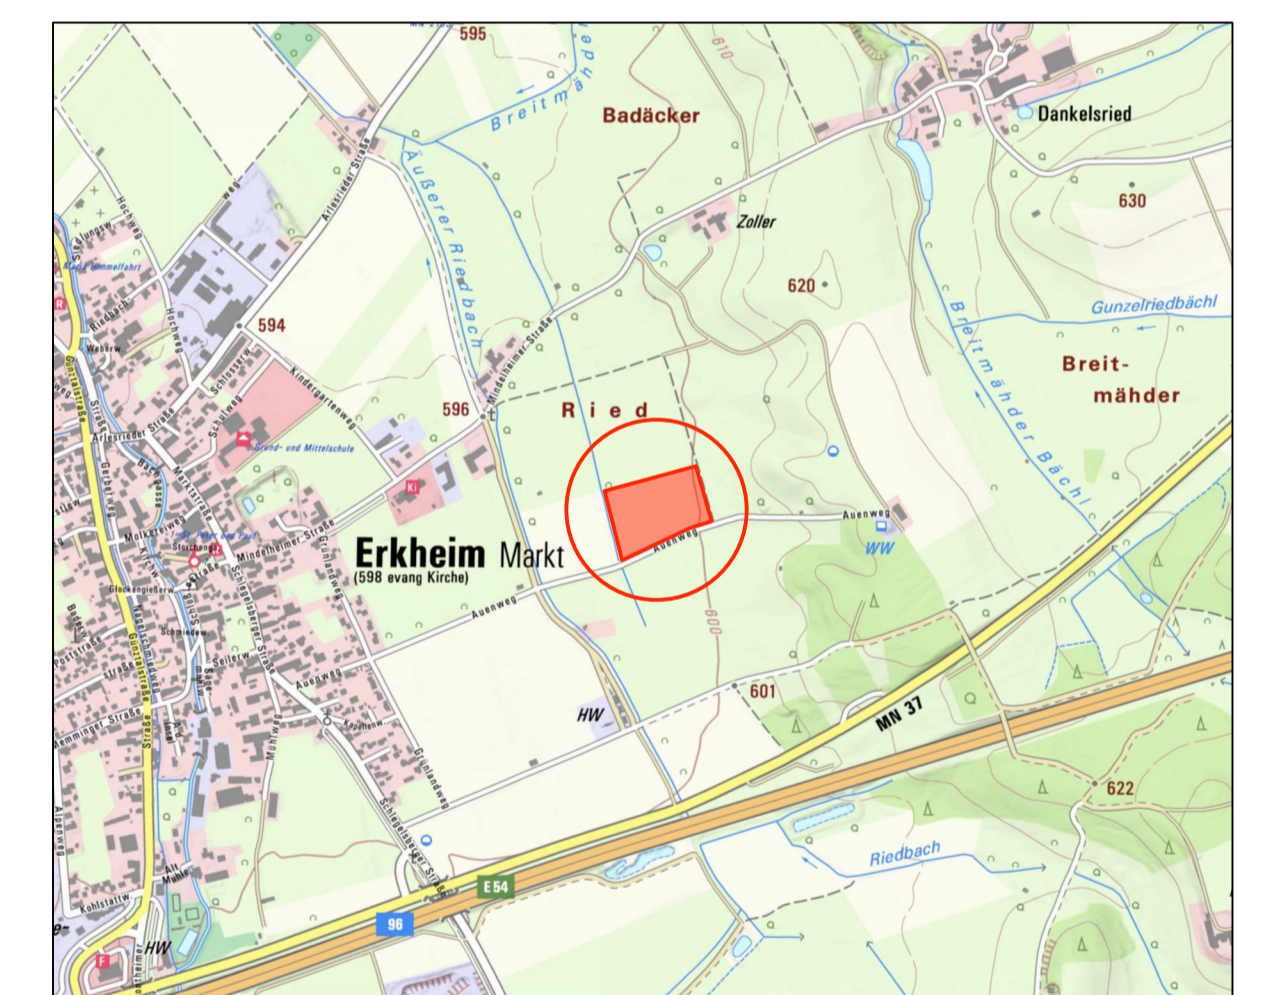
595

Breitmähder

Badäcker

610

Dankelsried

630

Zoller

620

Gunzelriedbächl

Breit-
mähder

Äußerer Riedbach

Breitmähder Bächl

Arlesrieder Straße

594

Mindelheimer Straße

Kindergartenweg

Schulweg

Schlossweg

596

R i e d

Grund- und Mittelschule

Ki

Auenweg

WW

Erkheim Markt
(598 evang Kirche)

Auenweg

Auenweg

600

Mindelheimer Straße

Grünlandweg

Schlegelsberger Straße

Marktstraße

Molkereiweg

Glockengießerweg

Memminger Straße

Günzstraße

Seilerweg

Schmiedeweg

Poststraße

Kapellenweg

601

HW

MN 37

622

Riedbach

Grünlandweg

Schlegelsberger Straße

E 54

96

Alte Mühle

Kohlstatt

HW

Hochweg

Riedbach

Weberweg

Arlesrieder Straße

Gerberweg

Alpenweg

Günzstraße

Siedlungsweg

Mariä Himmelfahrt

R

F